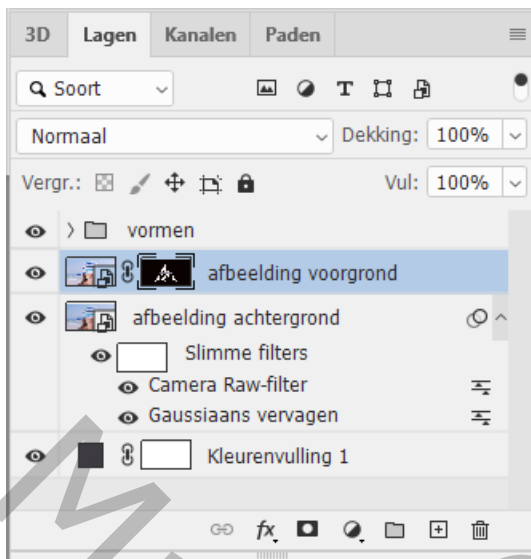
3D Lagen Kanalen Paden

Soort

Normaal

Dekking: 100%

Vergr.:

Vul: 100%

vormen

afbeelding voorgrond

afbeelding achtergrond

Slimme filters

Camera Raw-filter

Gaussiaans vervagen

Kleurenvulling 1

fx